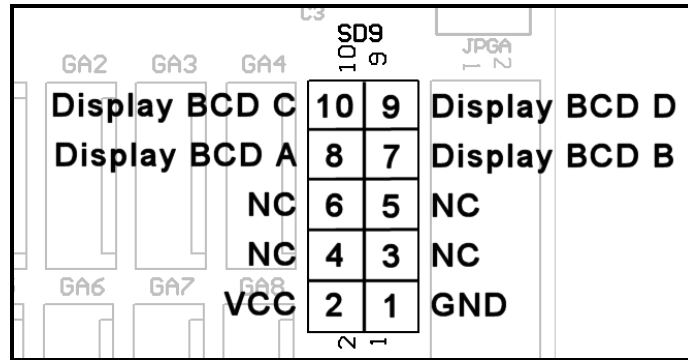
C3
SD9
10 9
JPGA
1 2
GA2 GA3 GA4

| Display BCD C | 10 | 9 | Display BCD D |
|---|---|---|---|
| Display BCD A | 8 | 7 | Display BCD B |
| NC | 6 | 5 | NC |
| NC | 4 | 3 | NC |
| VCC | 2 | 1 | GND |

GA6 GA7 GA8
2 1